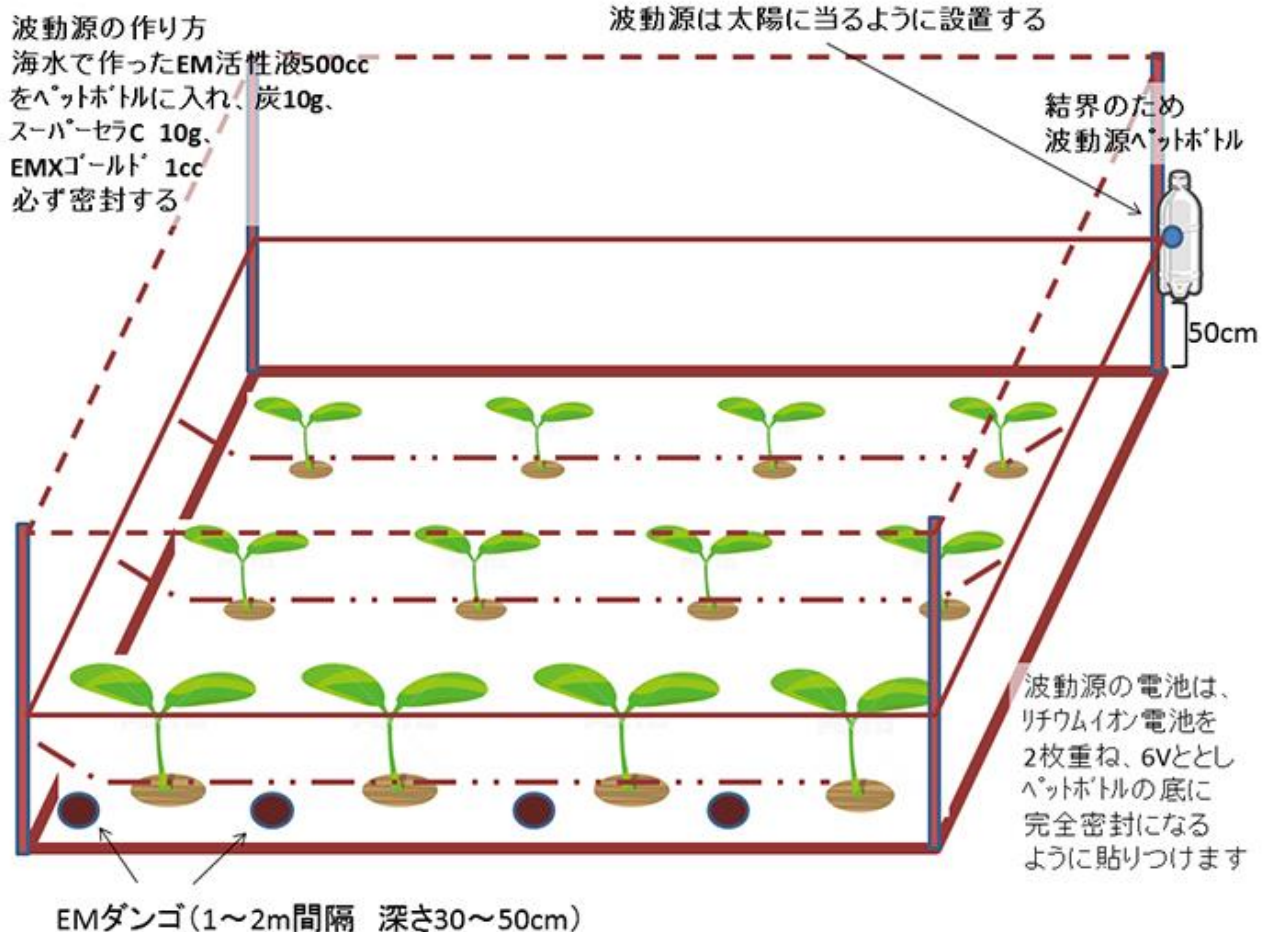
波動源の作り方
海水で作ったEM活性液500cc
をペットボトルに入れ、炭10g、
スーパーセラC 10g、
EMXゴールド 1cc
必ず密封する

波動源は太陽に当るように設置する

結界のため
波動源ペットボトル

50cm

波動源の電池は、
リチウムイオン電池を
2枚重ね、6Vととし
ペットボトルの底に
完全密封になる
ように貼りつけます

EMダンゴ（1～2m間隔 深さ30～50cm）